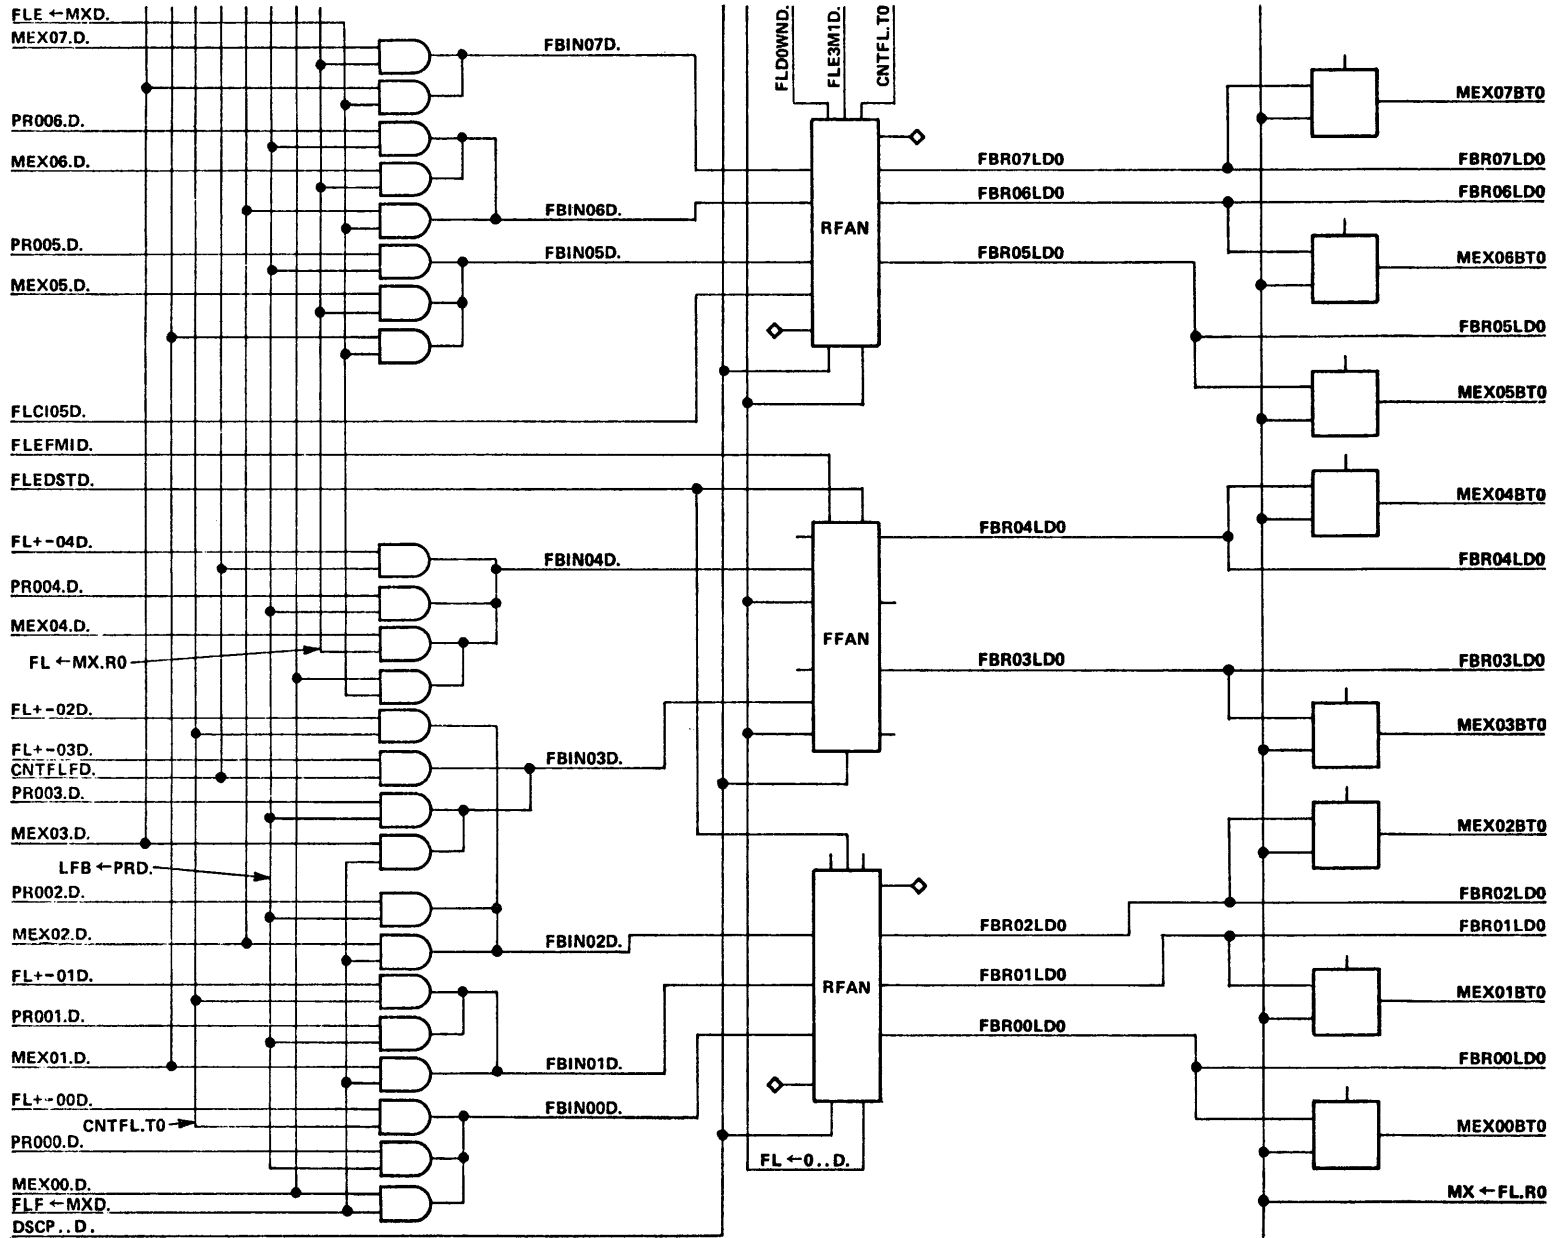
FLE ←MXD.
MEX07.D.
PR006.D.
MEX06.D.
PR005.D.
MEX05.D.
FLCI05D.
FLEFMID.
FLEDSTD.
FL+-04D.
PR004.D.
MEX04.D.
FL ←MX.R0
FL+-02D.
FL+-03D.
CNTFLFD.
PR003.D.
MEX03.D.
LFB ←PRD.
PR002.D.
MEX02.D.
FL+-01D.
PR001.D.
MEX01.D.
FL+-00D.
CNTFL.T0
PR000.D.
MEX00.D.
FLF ←MXD.
DSCP..D.

FBIN07D.
FBIN06D.
FBIN05D.
FBIN04D.
FBIN03D.
FBIN02D.
FBIN01D.
FBIN00D.

FLD0WND.
FLE3M1D.
CNTFL.T0

RFAN
FFAN
RFAN

FL ←0..D.

FBR07LD0
FBR06LD0
FBR05LD0
FBR04LD0
FBR03LD0
FBR02LD0
FBR01LD0
FBR00LD0

MEX07BT0
FBR07LD0
FBR06LD0
MEX06BT0
FBR05LD0
MEX05BT0
MEX04BT0
FBR04LD0
FBR03LD0
MEX03BT0
MEX02BT0
FBR02LD0
FBR01LD0
MEX01BT0
FBR00LD0
MEX00BT0
MX ←FL.R0